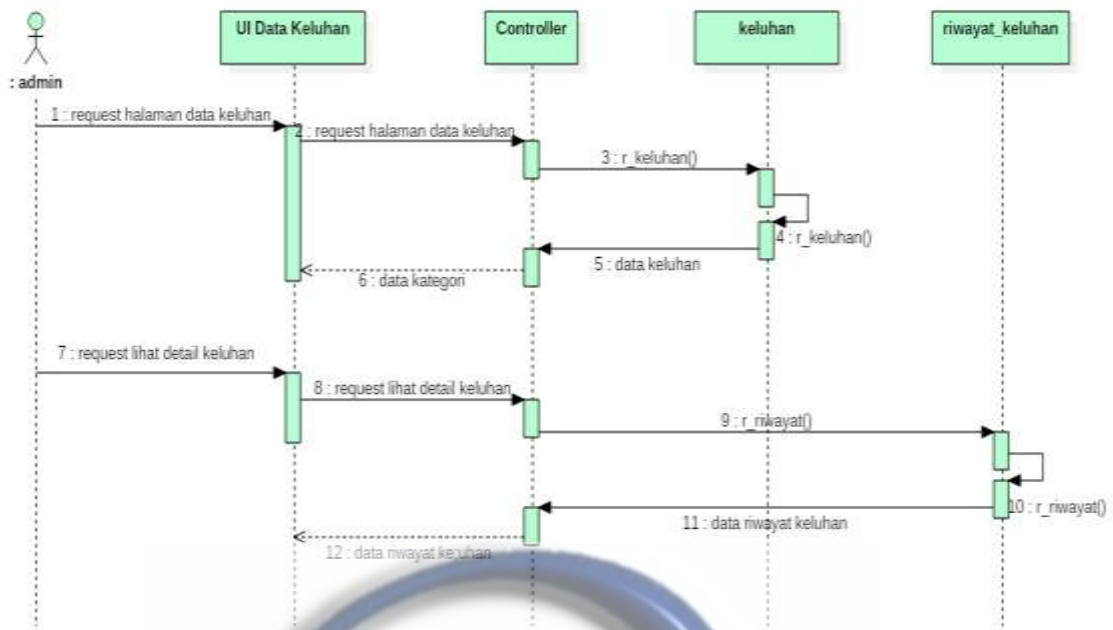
: admin

UI Data Keluhan

Controller

keluhan

riwayat_keluhan

1 : request halaman data keluhan

2 : request halaman data keluhan

3 : r_keluhan()

4 : r_keluhan()

5 : data keluhan

6 : data kategori

7 : request lihat detail keluhan

8 : request lihat detail keluhan

9 : r_riwayat()

10 : r_riwayat()

11 : data riwayat keluhan

12 : data riwayat keluhan